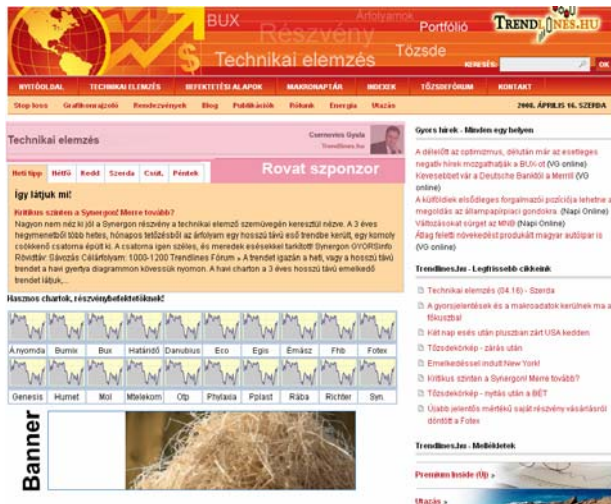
BUX
Részvény
Árfolyamok
Portfólió
TRENDLINES.HU
Technikai elemzés
Tőzsde
KERESÉS: OK

NYITÓOLDAL | TECHNIKAI ELEMZÉS | BEFEKTETÉSI ALAPOK | MAKRONAPTÁR | INDEXEK | TŐZSDEFÓRUM | KONTAKT

Stop loss | Grafikonrajzoló | Rendezvények | Blog | Publikációk | Pókerek | Energia | Utazás
2008. ÁPRILIS 16. SZERDA

Technikai elemzés
Csernovics Gyula
Trendlines.hu

Heti tipp | Hétfő | Kedd | Szerda | Csüt. | Péntek
Rovat szponzor

Így látjuk mi!

Kritikus szinten a Synergon! Merre tovább?
Nagyvon nem nézi ki jól a Synergon részvény a technikai elemző szemüvegén keresztül nézve. A 3 éves hegmenetből több hetes, hónapos tetőzésből az árfolyam egy hosszú távú eső trendbe került, egy komoly csökkenő csatorna épült ki. A csatorna igen széles, és meredek esésekkel tarkított! Synergon GYORSinfo Rövidtáv Gazdasági Célárfolyam: 1000-1200 Trendlines Fórum » A trendet igazán a heti, vagy a hosszú távú trendet a havi gyertya diagrammon követsük nyomon. A havi charton a 3 éves hosszú távú emelkedő trendet látjuk,...

Hasznos chartok, részvénybefektetőknek!

| A.nyomda | Bumix | Bux | Határidő | Danubius | Eco | Egis | Émász | Fhb | Fotex |
|---|---|---|---|---|---|---|---|---|---|
| Genesis | Humet | Mol | Mtelekom | Otp | Phylaxia | Pplast | Rába | Richter | Syn. |

Banner

Gyors hírek - Minden egy helyen
A délelőtt az optimizmus, délután már az esetleges negatív hírek mozgathatják a BUX-ot (VG online)
Kevesebbet vár a Deutsche Banktól a Merrill (VG online)
A külföldiek elsődleges forgalmazói pozíciója lehetne a megoldás az állampapírpiaci gondokra (Napi Online)
Változásokat sürget az MNB (Napi Online)
Átlag feletti növekedést produkált magyar autópiac is (VG online)

Trendlines.hu - Legfrissebb cikkeink
Technikai elemzés (04.16) - Szerda
A gyorsjelentések és a makroadatok kerülnek ma a fókuszba!
Két nap esés után pluszban zárt USA kedden
Tőzsdekörkép - zárás után
Emelkedéssel indult New York!
Kritikus szinten a Synergon! Merre tovább?
Tőzsdekörkép - nyitás után a BÉT
Újabb jelentős mértékű saját részvény vásárlásról döntött a Fotex

Trendlines.hu - Mellékletek
Premium Inside (Új) »
Utazás »